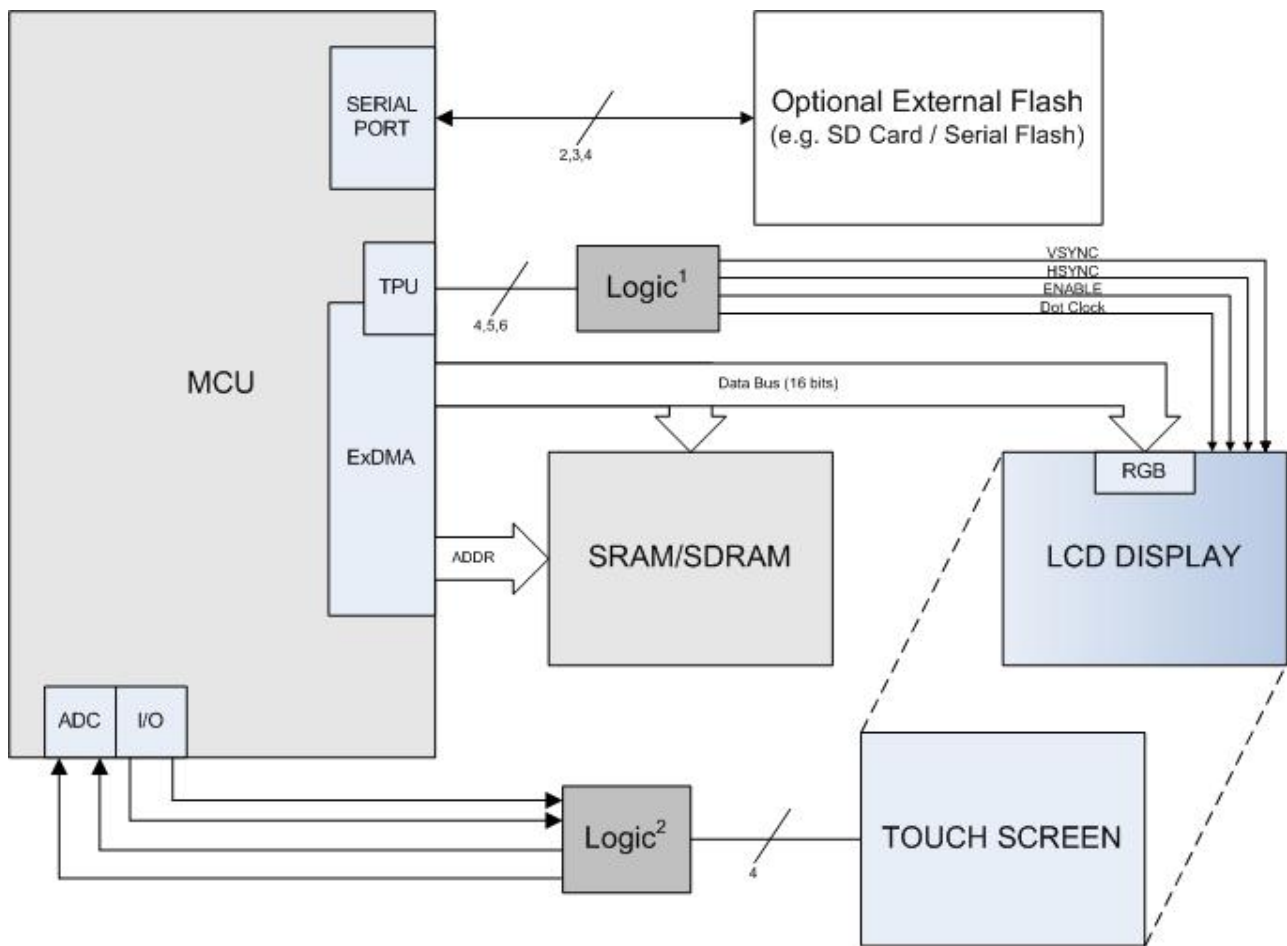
SERIAL PORT

2,3,4

Optional External Flash
(e.g. SD Card / Serial Flash)

TPU

4,5,6

Logic$^1$

VSYNC
HSYNC
ENABLE
Dot Clock

MCU

ExDMA

Data Bus (16 bits)

RGB

ADDR

SRAM/SDRAM

LCD DISPLAY

ADC

I/O

Logic$^2$

4

TOUCH SCREEN